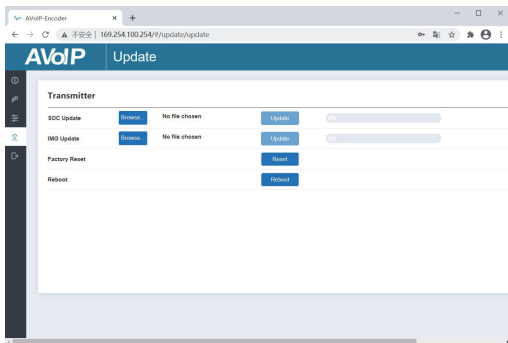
AVoIP-Encoder × +

← → C ▲ 不安全 | 169.254.100.254/#/update/update

AVoIP Update

Transmitter

| | | | | |
|---|---|---|---|---|
| SDC Update | Browse.. | No file chosen | Update | 0% |
| IMG Update | Browse.. | No file chosen | Update | 0% |
| Factory Reset | | | Reset | |
| Reboot | | | Reboot | |